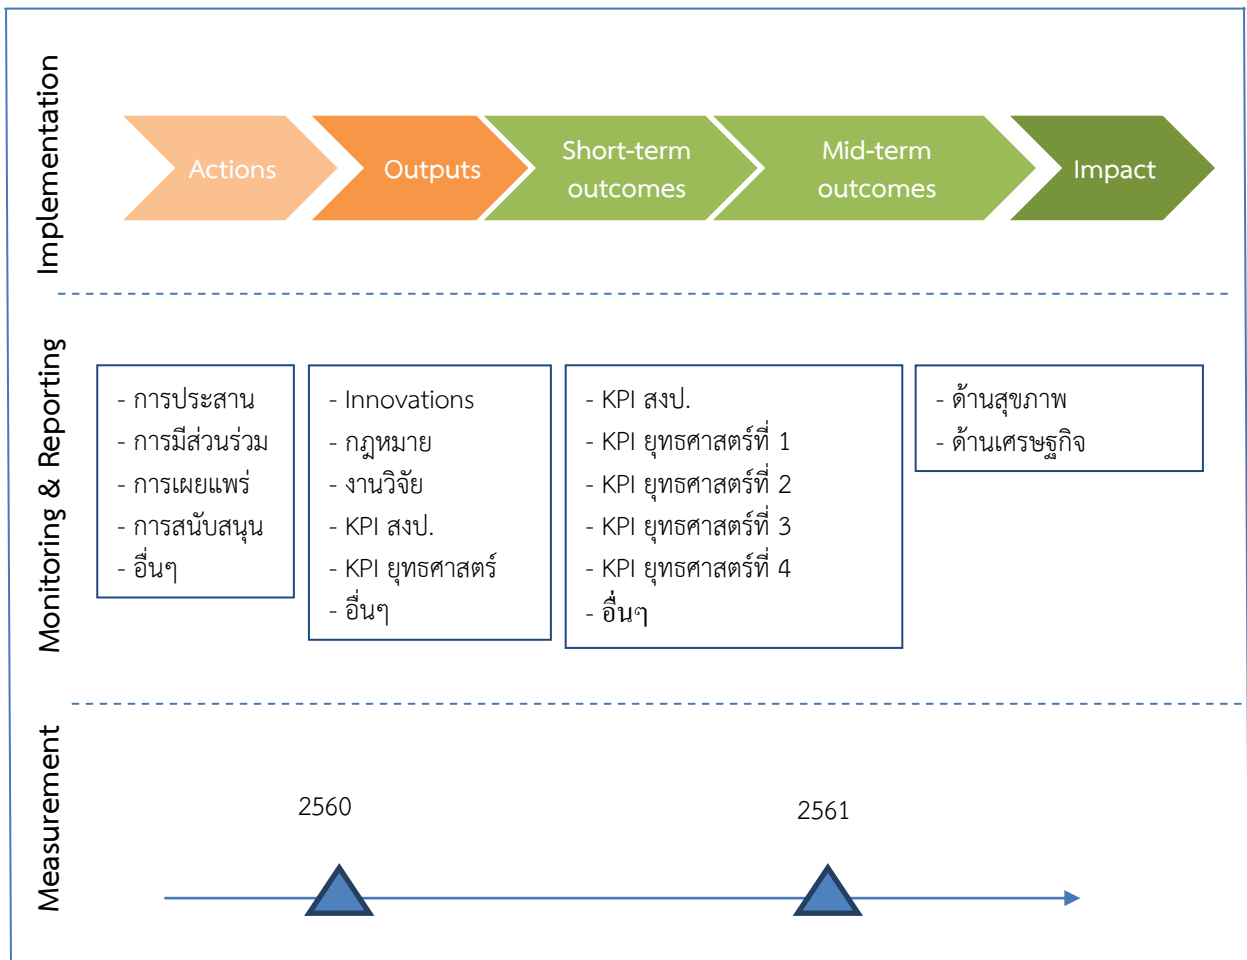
Implementation

Actions

Outputs

Short-term outcomes

Mid-term outcomes

Impact

Monitoring & Reporting

- การประสาน
- การมีส่วนร่วม
- การเผยแพร่
- การสนับสนุน
- อื่นๆ

- Innovations
- กฎหมาย
- งานวิจัย
- KPI สงป.
- KPI ยุทธศาสตร์
- อื่นๆ

- KPI สงป.
- KPI ยุทธศาสตร์ที่ 1
- KPI ยุทธศาสตร์ที่ 2
- KPI ยุทธศาสตร์ที่ 3
- KPI ยุทธศาสตร์ที่ 4
- อื่นๆ

- ด้านสุขภาพ
- ด้านเศรษฐกิจ

Measurement

2560

2561